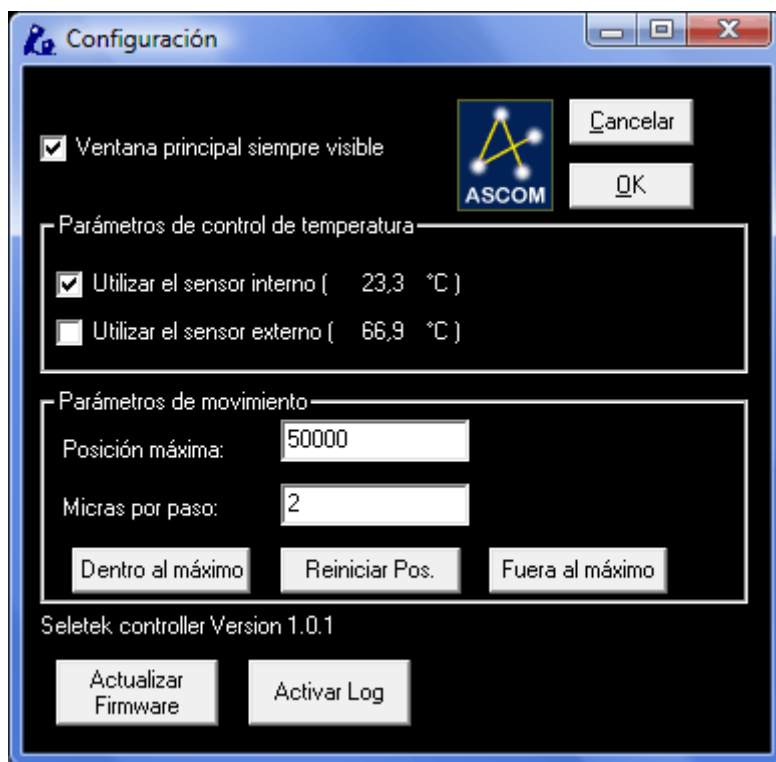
Configuración

Ventana principal siempre visible

ASCOM

Cancelar

OK

Parámetros de control de temperatura

Utilizar el sensor interno ( 23,3 °C )

Utilizar el sensor externo ( 66,9 °C )

Parámetros de movimiento

Posición máxima: 50000

Micras por paso: 2

Dentro al máximo

Reiniciar Pos.

Fuera al máximo

Seletek controller Version 1.0.1

Actualizar Firmware

Activar Log